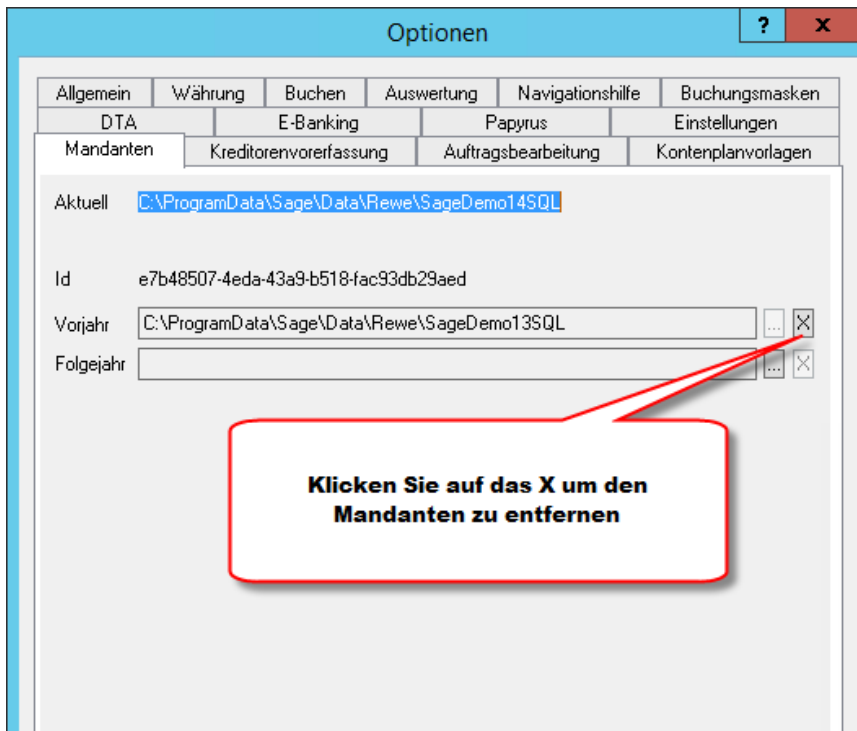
Optionen

?

x

Allgemein | Währung | Buchen | Auswertung | Navigationshilfe | Buchungsmasken

DTA | E-Banking | Papyrus | Einstellungen

Mandanten | Kreditorenvorerfassung | Auftragsbearbeitung | Kontenplanvorlagen

Aktuell C:\ProgramData\Sage\Data\Rewe\SageDemo14SQL

Id e7b48507-4eda-43a9-b518-fac93db29aed

Vorjahr C:\ProgramData\Sage\Data\Rewe\SageDemo13SQL ... X

Folgejahr ... X

Klicken Sie auf das X um den Mandanten zu entfernen